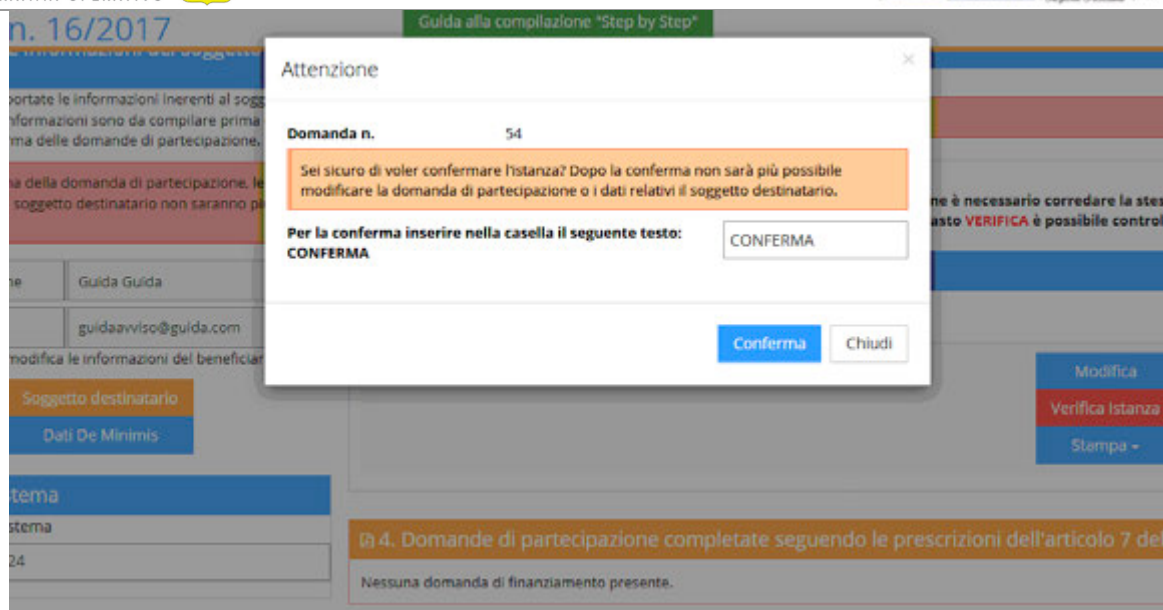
n. 16/2017

Guida alla compilazione "Step by Step"

portate le informazioni inerenti al sogg
nformazioni sono da compilare prima
ma delle domande di partecipazione.

na della domanda di partecipazione, le
soggetto destinatario non saranno pi

ne

Guida Guida

guidaavviso@guida.com

modifica le informazioni del beneficiar

Soggetto destinatario

Dati De Minimis

tema

stema

24

ne è necessario corredare la stes
asto VERIFICA è possibile control

Modifica

Verifica Istanza

Stampa ▾

4. Domande di partecipazione completate seguendo le prescrizioni dell'articolo 7 del

Nessuna domanda di finanziamento presente.

Attenzione

×

Domanda n. 54

Sei sicuro di voler confermare l'istanza? Dopo la conferma non sarà più possibile modificare la domanda di partecipazione o i dati relativi il soggetto destinatario.

Per la conferma inserire nella casella il seguente testo: CONFERMA

CONFERMA

Conferma

Chiudi